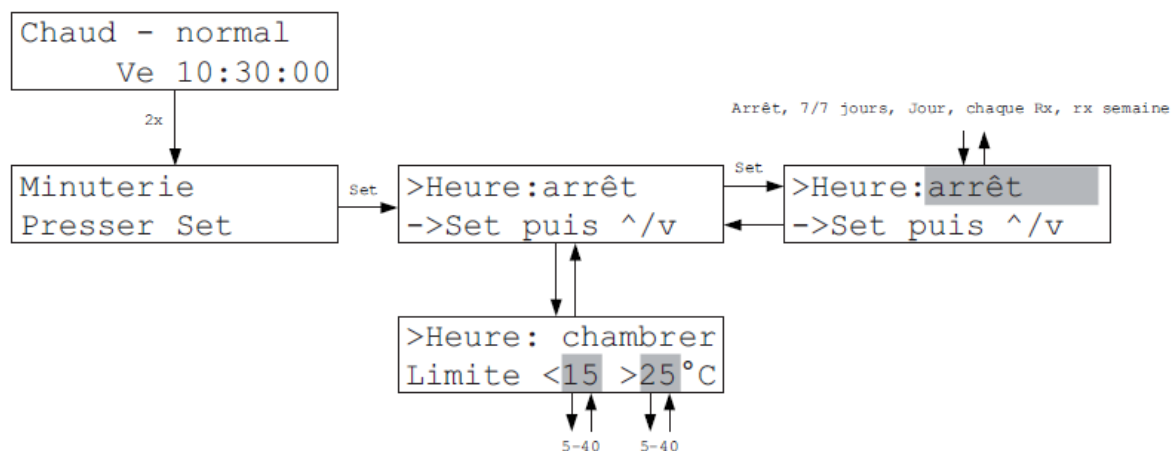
Chaud - normal
Ve 10:30:00

2x

Minuterie
Presser Set

Set

>Heure:arrêt
->Set puis ^/v

Set

Arrêt, 7/7 jours, Jour, chaque Rx, rx semaine

>Heure:arrêt
->Set puis ^/v

>Heure: chambrer
Limite <15 >25°C

5-40 5-40